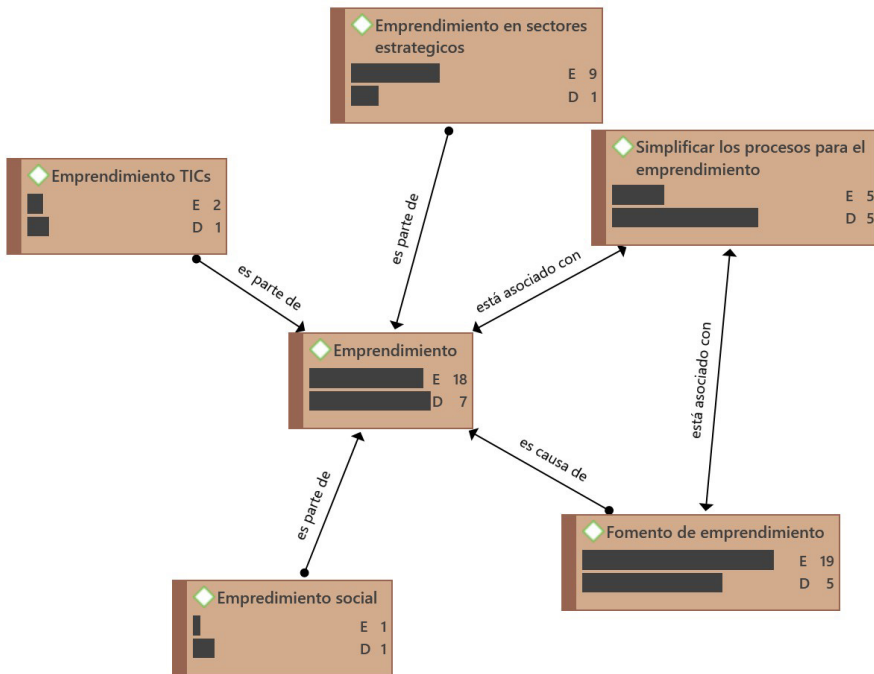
Emprendimiento en sectores estrategicos
E 9
D 1

Simplificar los procesos para el emprendimiento
E 5
D 5

Emprendimiento TICs
E 2
D 1

es parte de

es parte de

está asociado con

Emprendimiento
E 18
D 7

está asociado con

es causa de

es parte de

Fomento de emprendimiento
E 19
D 5

Empredimiento social
E 1
D 1